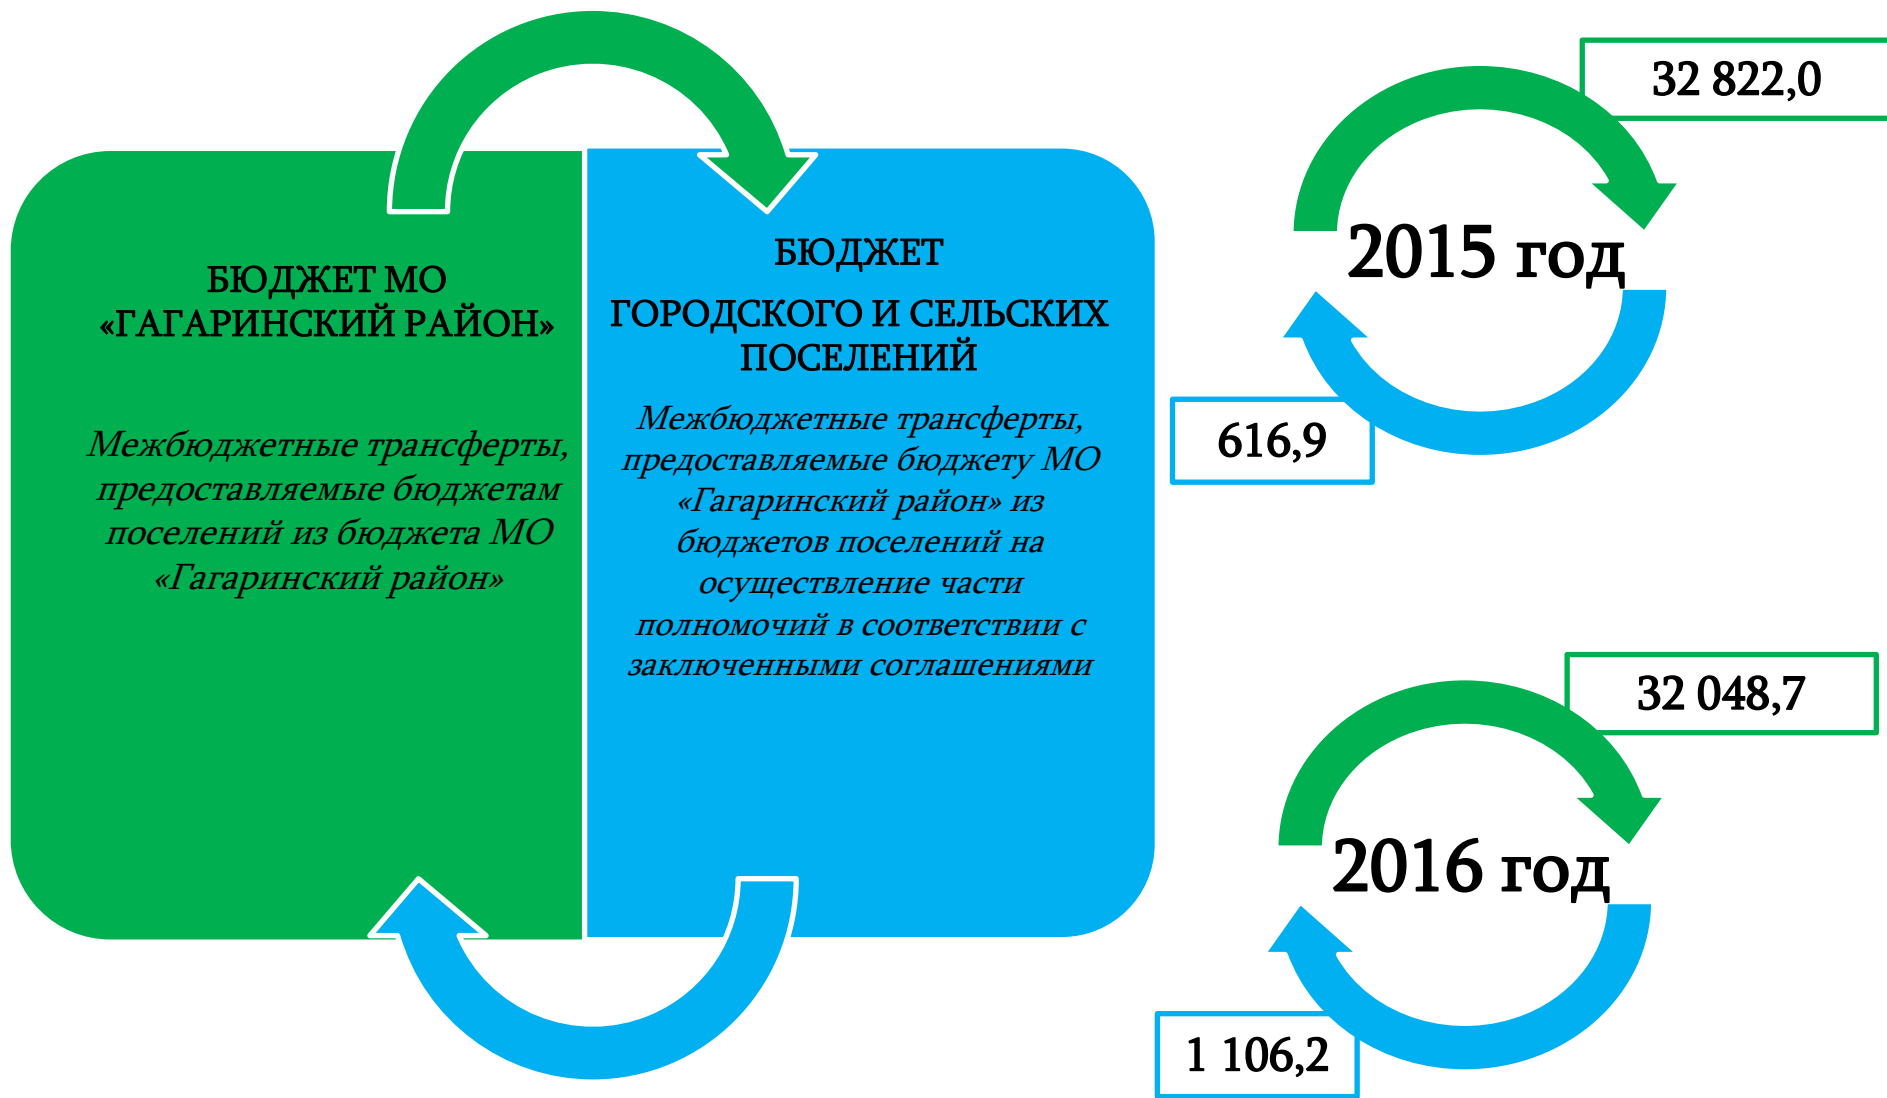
БЮДЖЕТ МО «ГАГАРИНСКИЙ РАЙОН»

Межбюджетные трансферты, предоставляемые бюджетам поселений из бюджета МО «Гагаринский район»

БЮДЖЕТ ГОРОДСКОГО И СЕЛЬСКИХ ПОСЕЛЕНИЙ

Межбюджетные трансферты, предоставляемые бюджету МО «Гагаринский район» из бюджетов поселений на осуществление части полномочий в соответствии с заключенными соглашениями

32 822,0

2015 год

616,9

32 048,7

2016 год

1 106,2